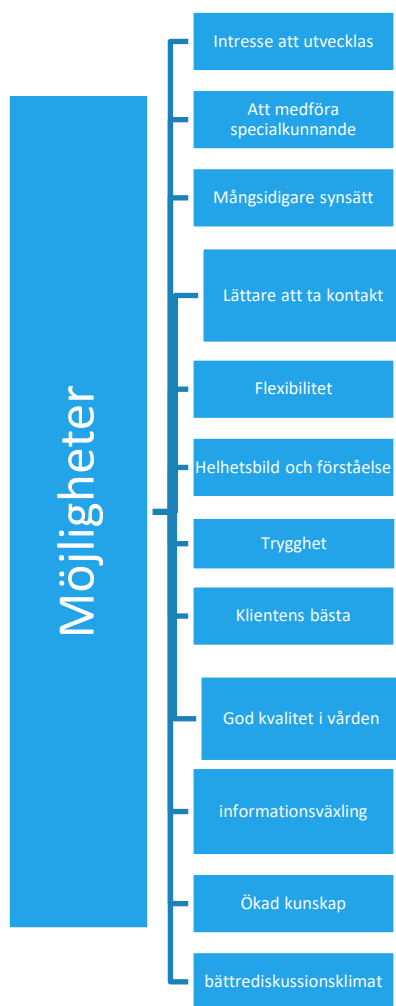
Möjligheter

Intresse att utvecklas

Att medföra specialkunnande

Mångsidigare synsätt

Lättare att ta kontakt

Flexibilitet

Helhetsbild och förståelse

Trygghet

Klientens bästa

God kvalitet i vården

informationsväxling

Ökad kunskap

bättrediskussionsklimat